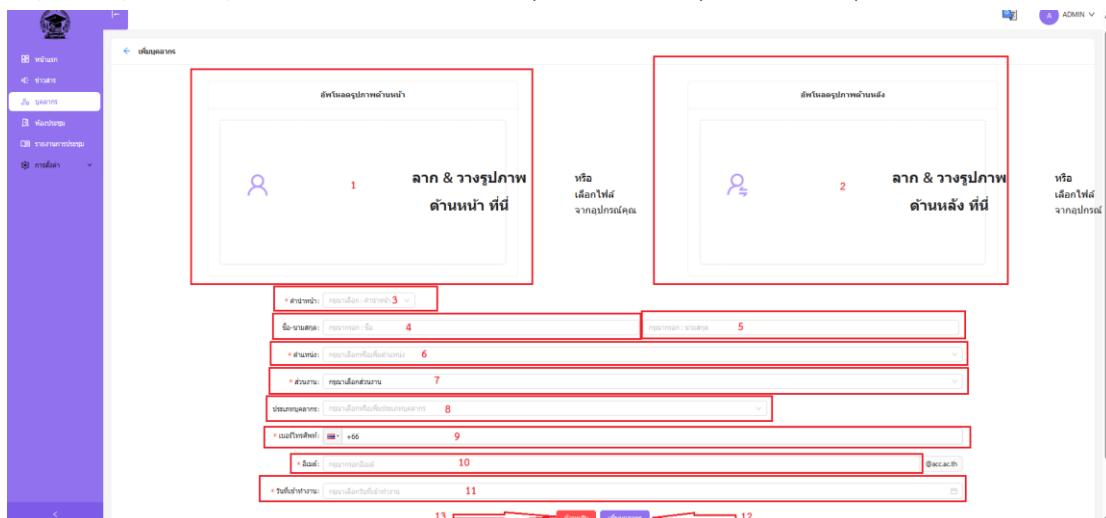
ADMIN

หน้าแรก
ข่าวสาร
บุคลากร
ห้องประชุม
รายงานการประชุม
การตั้งค่า

เพิ่มบุคลากร

อัพโหลดรูปภาพด้านหน้า

1

ลาก & วางรูปภาพ ด้านหน้า ที่นี่

หรือ เลือกไฟล์ จากอุปกรณ์คุณ

อัพโหลดรูปภาพด้านหลัง

2

ลาก & วางรูปภาพ ด้านหลัง ที่นี่

หรือ เลือกไฟล์ จากอุปกรณ์

* คำนำหน้า: กรุณาเลือก : คำนำหน้า 3

ชื่อ-นามสกุล: กรุณากรอก : ชื่อ 4

กรุณากรอก : นามสกุล 5

* ตำแหน่ง: กรุณาเลือกหรือเพิ่มตำแหน่ง 6

* ส่วนงาน: กรุณาเลือกส่วนงาน 7

ประเภทบุคลากร: กรุณาเลือกหรือเพิ่มประเภทบุคลากร 8

* เบอร์โทรศัพท์: +66 9

* อีเมล์: กรุณากรอกอีเมล์ 10 @acc.ac.th

* วันที่เข้าทำงาน: กรุณาเลือกวันที่เข้าทำงาน 11

13 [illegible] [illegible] 12